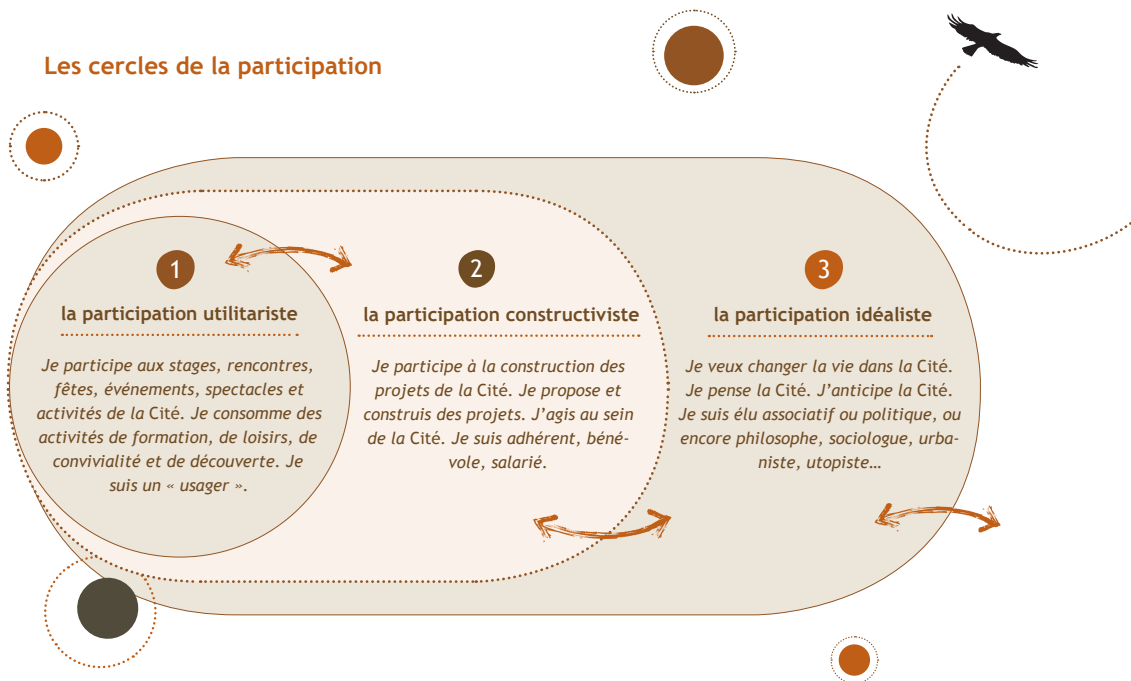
Les cercles de la participation

1

la participation utilitariste

Je participe aux stages, rencontres, fêtes, événements, spectacles et activités de la Cité. Je consomme des activités de formation, de loisirs, de convivialité et de découverte. Je suis un « usager ».

2

la participation constructiviste

Je participe à la construction des projets de la Cité. Je propose et construis des projets. J'agis au sein de la Cité. Je suis adhérent, bénévole, salarié.

3

la participation idéaliste

Je veux changer la vie dans la Cité. Je pense la Cité. J'anticipe la Cité. Je suis élu associatif ou politique, ou encore philosophe, sociologue, urbaniste, utopiste…